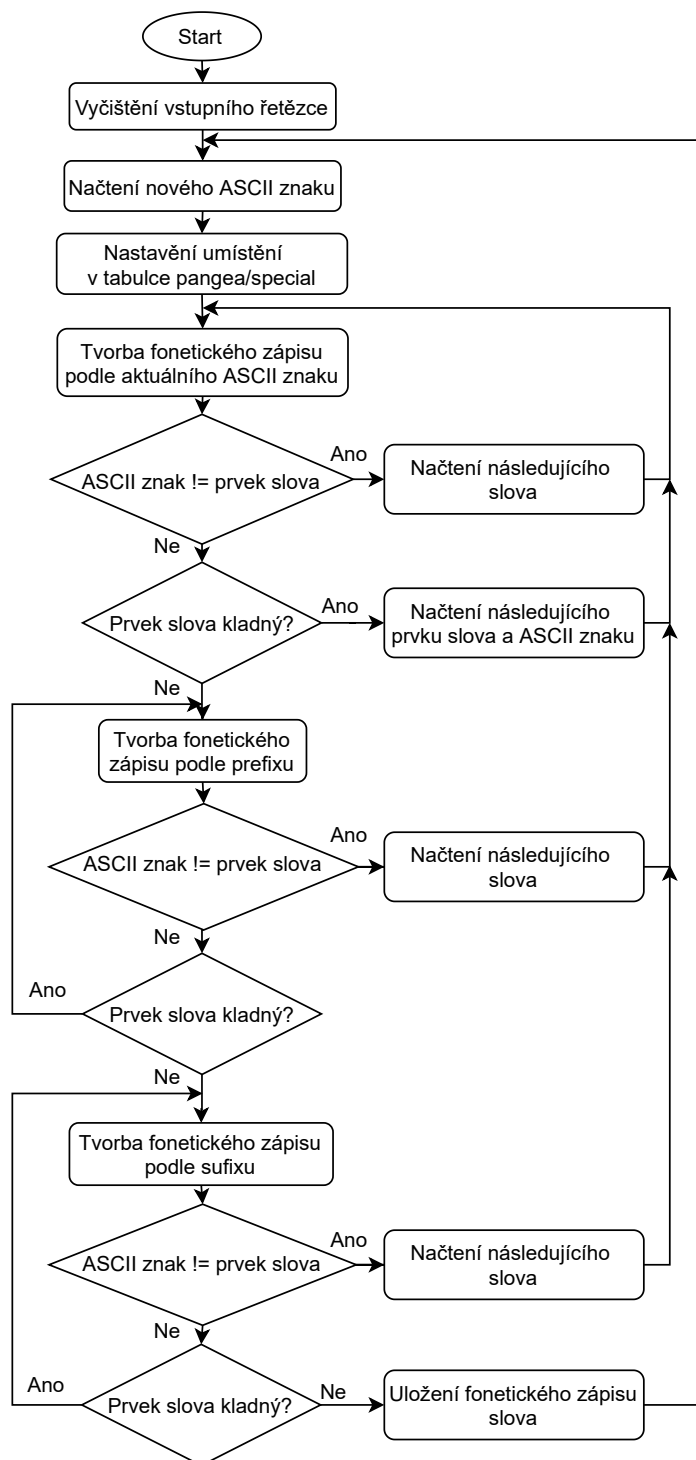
Start

Vyčištění vstupního řetězce

Načtení nového ASCII znaku

Nastavení umístění v tabulce pangea/special

Tvorba fonetického zápisu podle aktuálního ASCII znaku

ASCII znak != prvek slova

Ano

Načtení následujícího slova

Ne

Prvek slova kladný?

Ano

Načtení následujícího prvku slova a ASCII znaku

Ne

Tvorba fonetického zápisu podle prefixu

ASCII znak != prvek slova

Ano

Načtení následujícího slova

Ne

Ano

Prvek slova kladný?

Ne

Tvorba fonetického zápisu podle sufixu

ASCII znak != prvek slova

Ano

Načtení následujícího slova

Ne

Ano

Prvek slova kladný?

Ne

Uložení fonetického zápisu slova